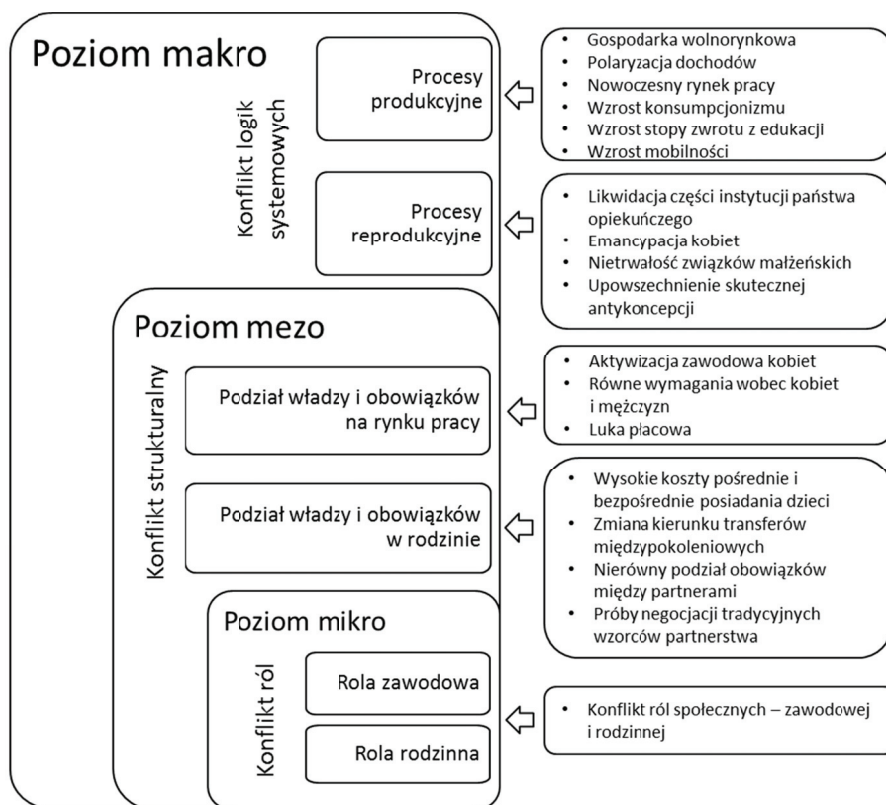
Poziom makro

Konflikt logik systemowych

Procesy produkcyjne

- Gospodarka wolnorynkowa
- Polaryzacja dochodów
- Nowoczesny rynek pracy
- Wzrost konsumpcjonizmu
- Wzrost stopy zwrotu z edukacji
- Wzrost mobilności

Procesy reprodukcyjne

- Likwidacja części instytucji państwa opiekuńczego
- Emancypacja kobiet
- Nietrwałość związków małżeńskich
- Upowszechnienie skutecznej antykoncepcji

Poziom mezo

Konflikt strukturalny

Podział władzy i obowiązków na rynku pracy

- Aktywizacja zawodowa kobiet
- Równe wymagania wobec kobiet i mężczyzn
- Luka płacowa

Podział władzy i obowiązków w rodzinie

- Wysokie koszty pośrednie i bezpośrednie posiadania dzieci
- Zmiana kierunku transferów międzypokoleniowych
- Nierówny podział obowiązków między partnerami
- Próby negocjacji tradycyjnych wzorców partnerstwa

Poziom mikro

Konflikt ról

Rola zawodowa

Rola rodzinna

- Konflikt ról społecznych – zawodowej i rodzinnej